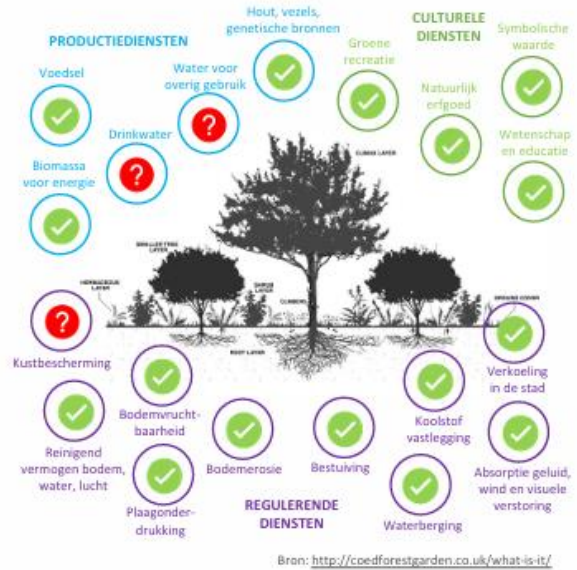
PRODUCTIEDIENSTEN

Voedsel

Biomassa voor energie

Drinkwater

Water voor overig gebruik

Hout, vezels, genetische bronnen

Groene recreatie

CULTURELE DIENSTEN

Natuurlijk erfgoed

Symbolische waarde

Wetenschap en educatie

CANOPY LAYER

SMALLER TREE LAYER

SHRUB LAYER

CLIMBERS

HERBACEOUS LAYER

GROUND COVER

ROOT LAYER

Kustbescherming

Reinigend vermogen bodem, water, lucht

Bodemvruchtbaarheid

Plaagonderdrukking

Bodemerosie

Bestuiving

Koolstof vastlegging

Waterberging

Verkoeling in de stad

Absorptie geluid, wind en visuele verstoring

REGULERENDE DIENSTEN

Bron: http://coedforestgarden.co.uk/what-is-it/